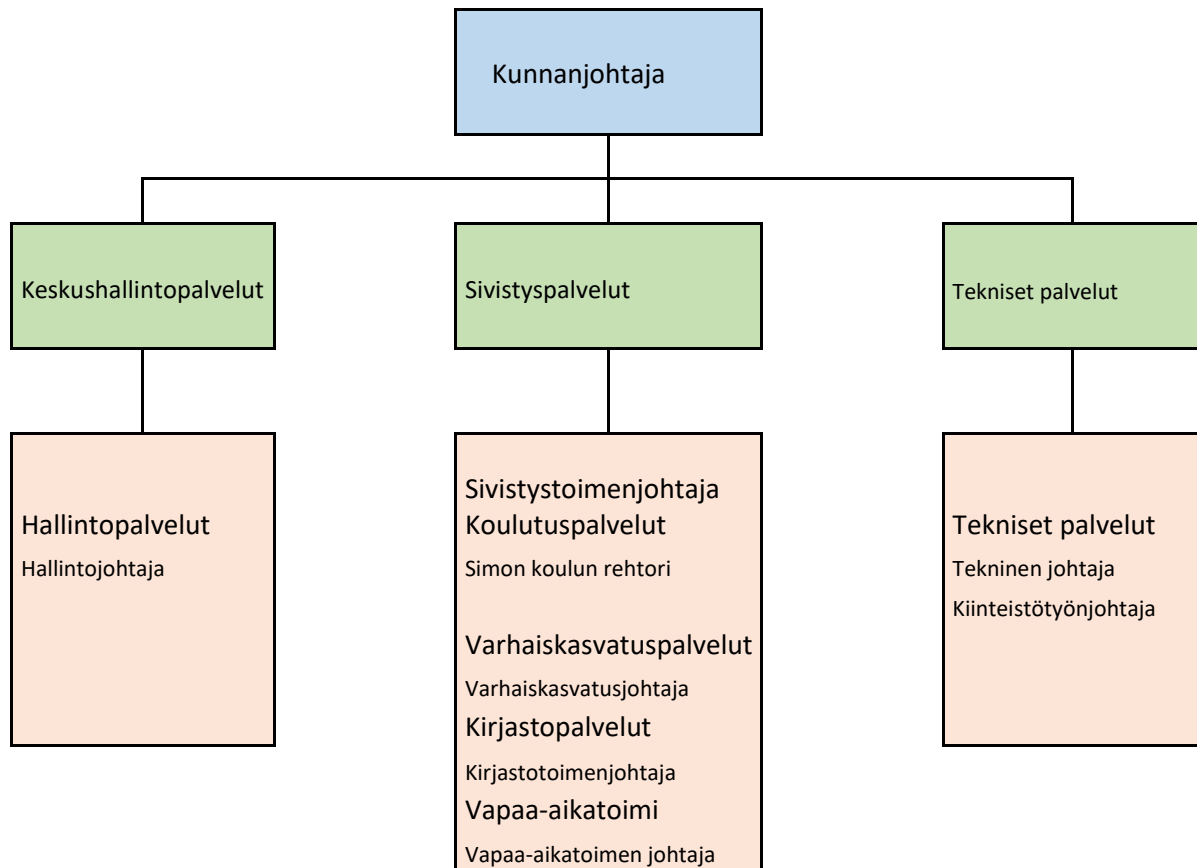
Kunnanjohtaja

Keskushallintopalvelut

Sivistyspalvelut

Tekniset palvelut

Hallintopalvelut
Hallintojohtaja

Sivistystoimenjohtaja
Koulutuspalvelut
Simon koulun rehtori

Varhaiskasvatuspalvelut
Varhaiskasvatusjohtaja
Kirjastopalvelut
Kirjastotoimenjohtaja
Vapaa-aikatoimi
Vapaa-aikatoimen johtaja

Tekniset palvelut
Tekninen johtaja
Kiinteistötyönjohtaja